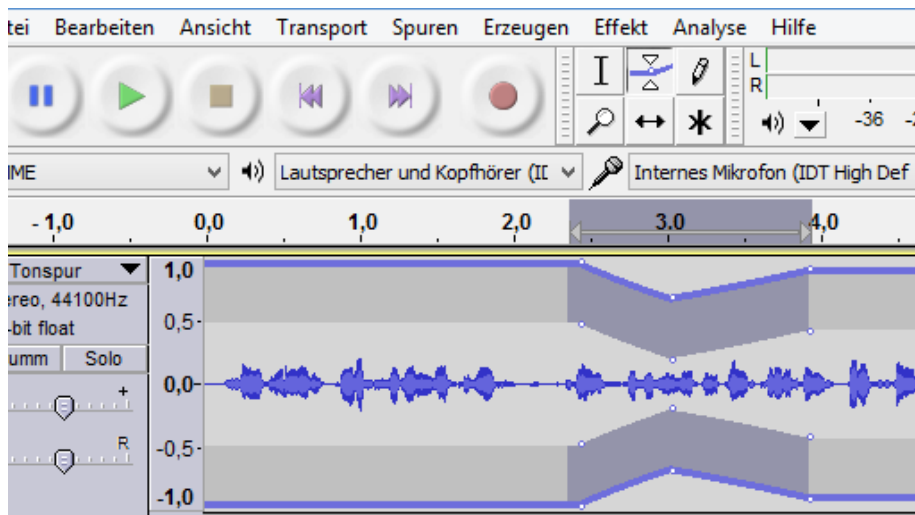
tei Bearbeiten Ansicht Transport Spuren Erzeugen Effekt Analyse Hilfe

L
R
-36

IME
Lautsprecher und Kopfhörer (II
Internes Mikrofon (IDT High Def

-1,0 0,0 1,0 2,0 3,0 4,0

Tonspur
ereo, 44100Hz
-bit float
umm Solo
+
R

1,0
0,5
0,0
-0,5
-1,0